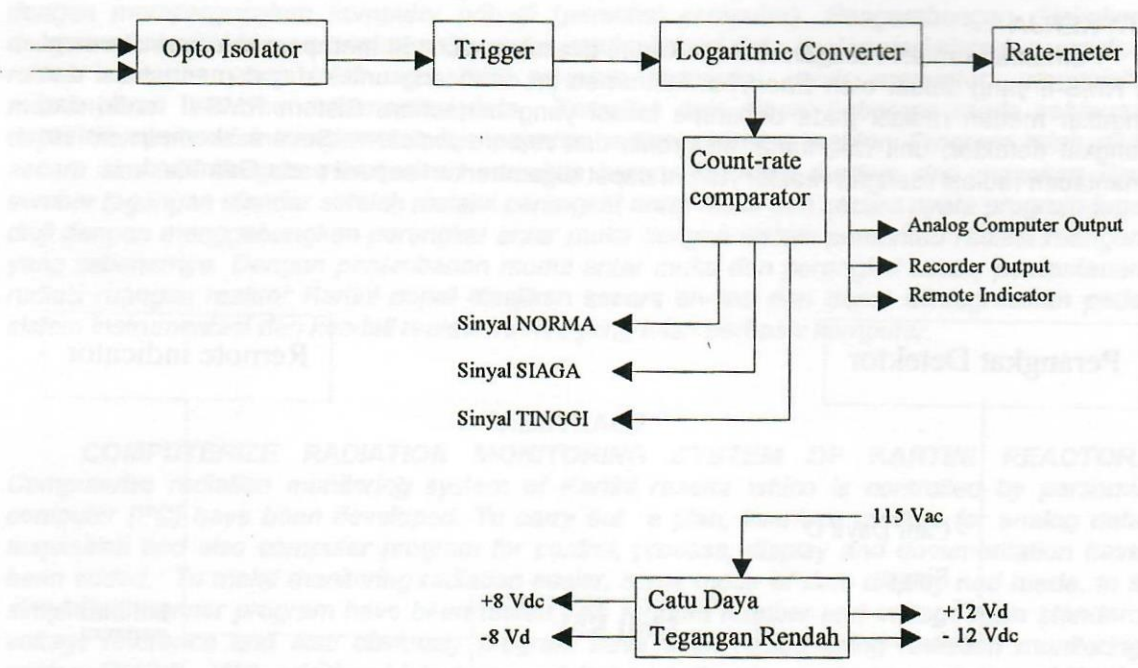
Opto Isolator

Trigger

Logaritmic Converter

Rate-meter

Count-rate comparator

Analog Computer Output

Recorder Output

Remote Indicator

Sinyal NORMA

Sinyal SIAGA

Sinyal TINGGI

115 Vac

+8 Vdc

-8 Vd

Catu Daya Tegangan Rendah

+12 Vd

- 12 Vdc